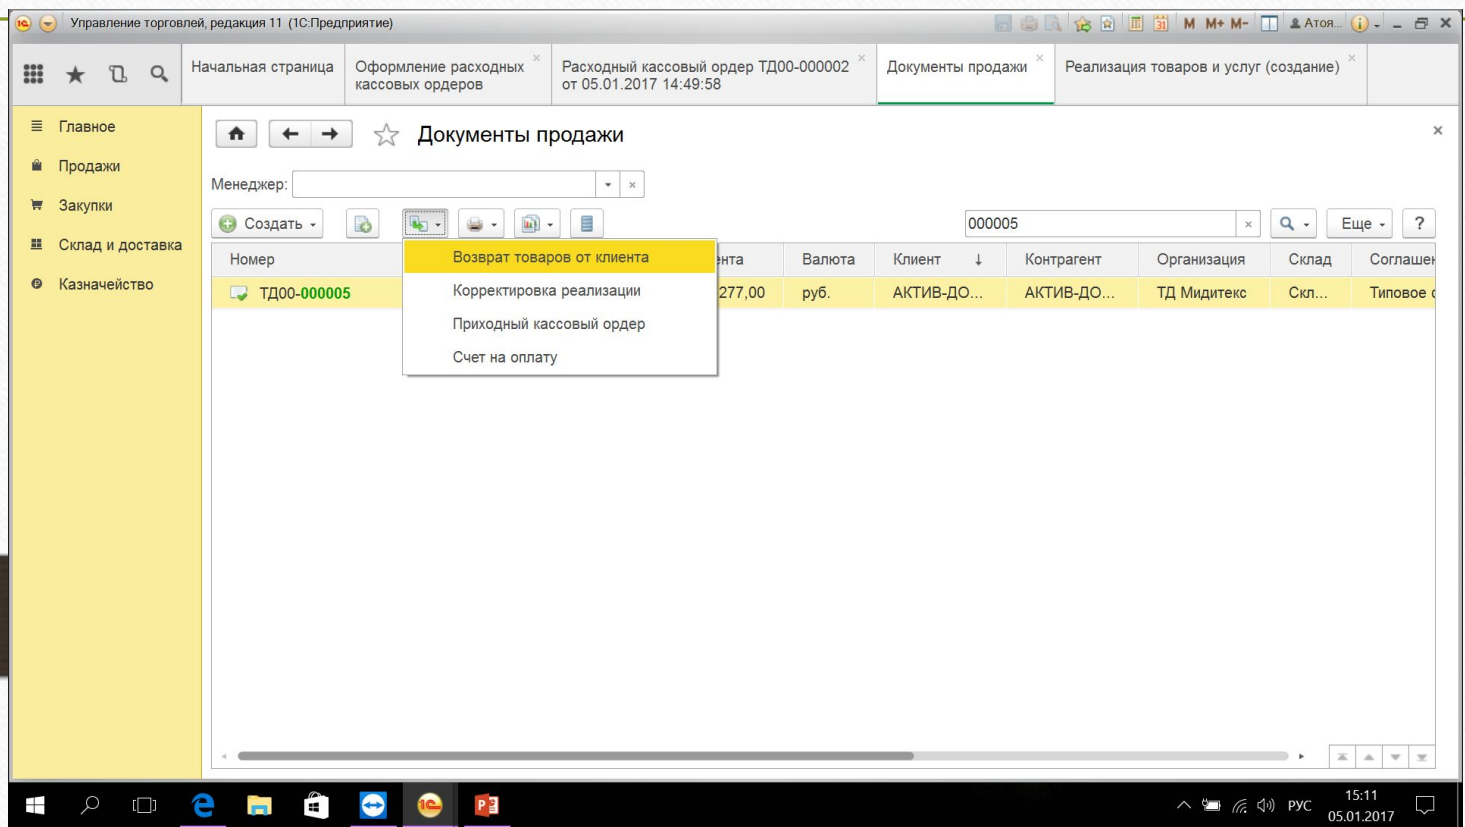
Управление торговлей, редакция 11 (1С:Предприятие)

M M+ M- Атоя...

Начальная страница | Оформление расходных кассовых ордеров | Расходный кассовый ордер ТД00-000002 от 05.01.2017 14:49:58 | Документы продажи | Реализация товаров и услуг (создание)

Главное
Продажи
Закупки
Склад и доставка
Казначейство

Документы продажи

Менеджер:

Создать

000005

Еще ?

Возврат товаров от клиента
Корректировка реализации
Приходный кассовый ордер
Счет на оплату

| Номер | ента | Валюта | Клиент | Контрагент | Организация | Склад | Соглашен |
|---|---|---|---|---|---|---|---|
| ТД00-000005 | 277,00 | руб. | АКТИВ-ДО... | АКТИВ-ДО... | ТД Мидитекс | Скл... | Типовое |

РУС 15:11 05.01.2017